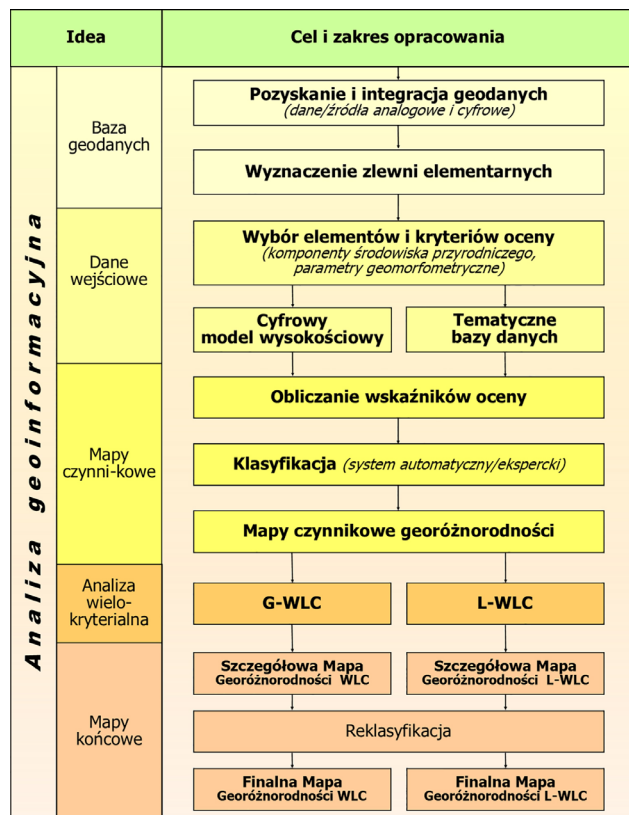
Idea

Cel i zakres opracowania

Analiza geoinformacyjna

Baza geodanych

Dane wejściowe

Mapy czynni-kowe

Analiza wielo-kryterialna

Mapy końcowe

Pozyskanie i integracja geodanych
(dane/źródła analogowe i cyfrowe)

Wyznaczenie zlewni elementarnych

Wybór elementów i kryteriów oceny
(komponenty środowiska przyrodniczego, parametry geomorfometryczne)

Cyfrowy model wysokościowy

Tematyczne bazy danych

Obliczanie wskaźników oceny

Klasyfikacja (system automatyczny/ekspercki)

Mapy czynnikowe georóżnorodności

G-WLC

L-WLC

Szczegółowa Mapa Georóżnorodności WLC

Szczegółowa Mapa Georóżnorodności L-WLC

Reklasyfikacja

Finalna Mapa Georóżnorodności WLC

Finalna Mapa Georóżnorodności L-WLC